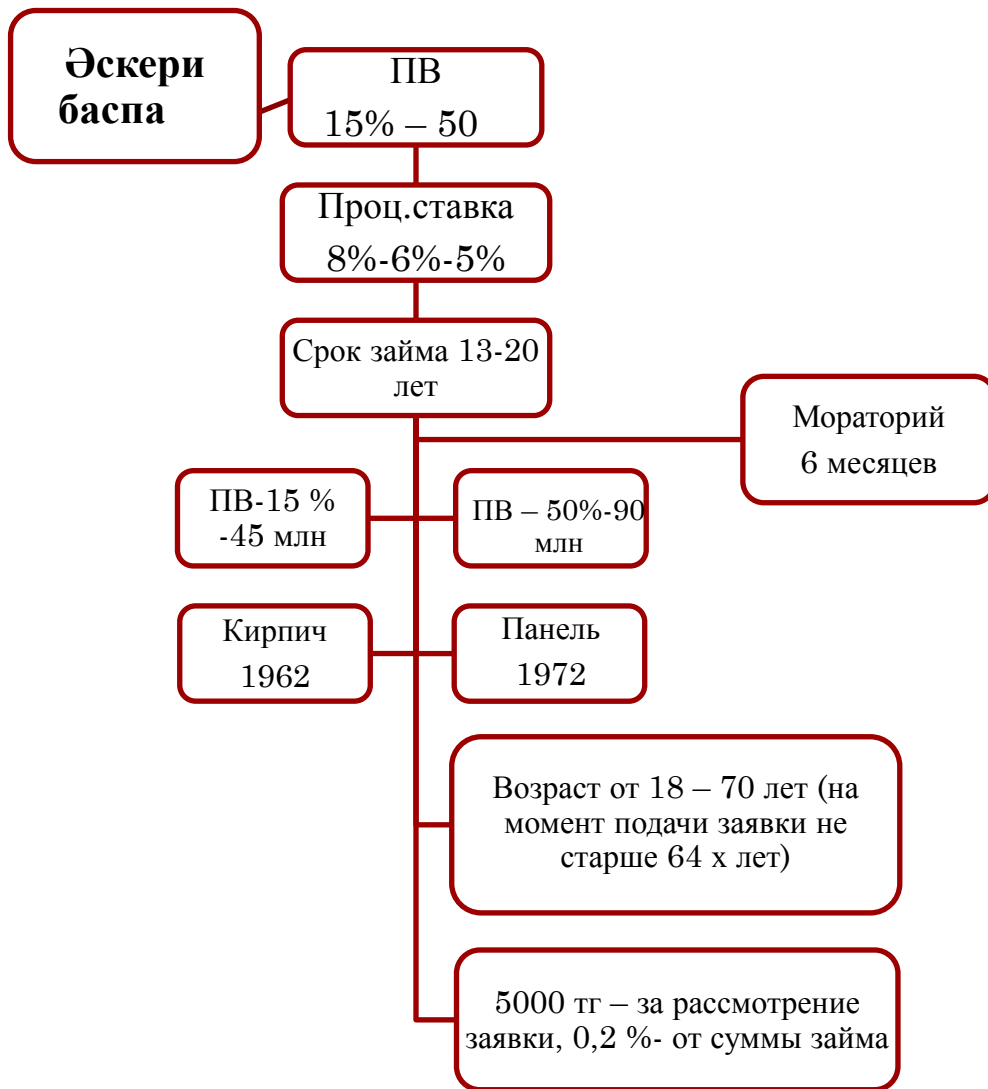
Әскери баспа

ПВ
15% – 50

Проц.ставка
8%-6%-5%

Срок займа 13-20 лет

Мораторий
6 месяцев

ПВ-15 %
-45 млн

ПВ – 50%-90 млн

Кирпич
1962

Панель
1972

Возраст от 18 – 70 лет (на момент подачи заявки не старше 64 х лет)

5000 тг – за рассмотрение заявки, 0,2 %- от суммы займа